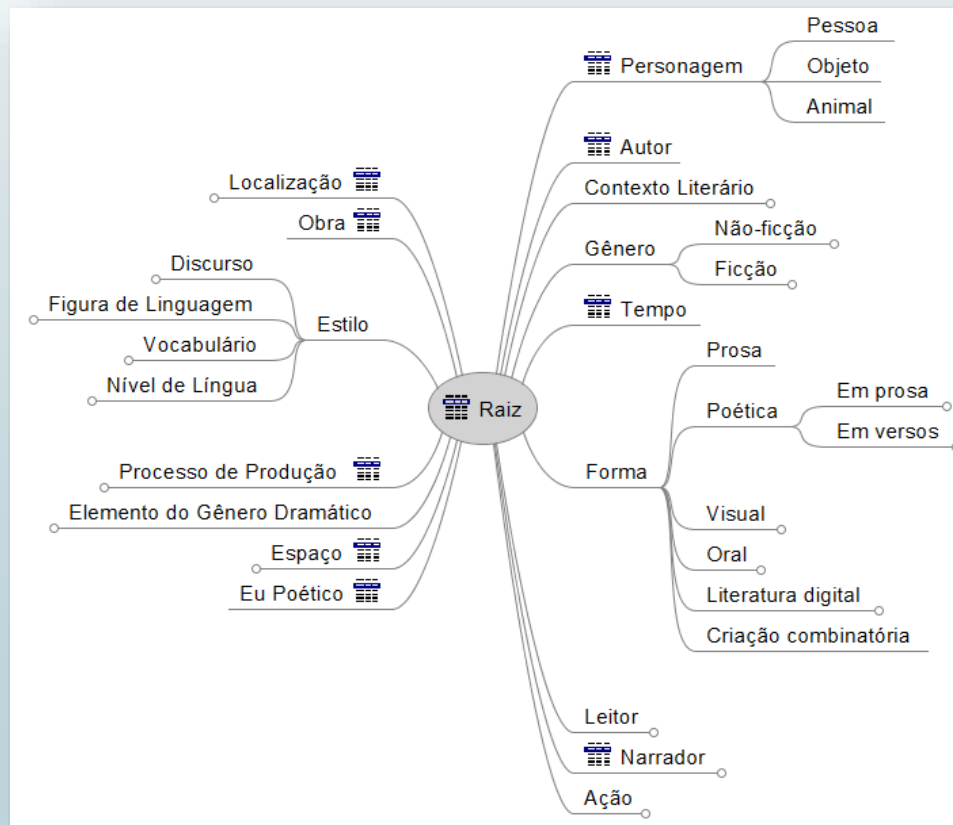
Raiz

Personagem
Pessoa
Objeto
Animal

Autor

Contexto Literário

Gênero
Não-ficção
Ficção

Tempo

Forma
Prosa
Poética
Em prosa
Em versos
Visual
Oral
Literatura digital
Criação combinatória

Leitor

Narrador

Ação

Localização

Obra

Estilo
Discurso
Figura de Linguagem
Vocabulário
Nível de Língua

Processo de Produção

Elemento do Gênero Dramático

Espaço

Eu Poético